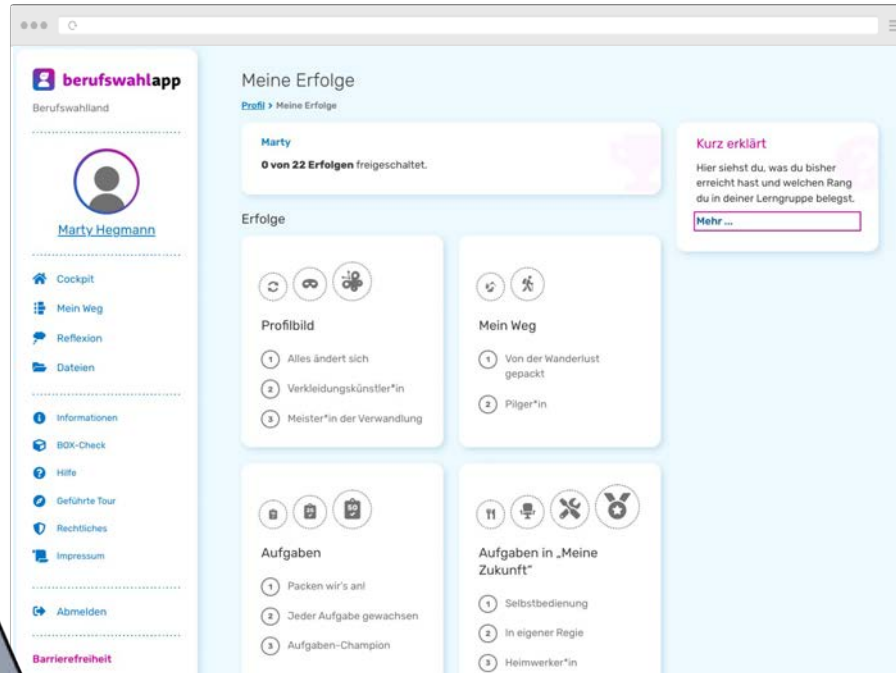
berufswahlapp

Berufswahlland

Marty Hegmann

Cockpit

Mein Weg

Reflexion

Dateien

Informationen

BOX-Check

Hilfe

Geführte Tour

Rechtliches

Impressum

Abmelden

Barrierefreiheit

Meine Erfolge

Profil > Meine Erfolge

Marty

0 von 22 Erfolgen freigeschaltet.

Kurz erklärt

Hier siehst du, was du bisher erreicht hast und welchen Rang du in deiner Lerngruppe belegst.

Mehr ...

Erfolge

Profilbild

1 Alles ändert sich

2 Verkleidungskünstler*in

3 Meister*in der Verwandlung

Mein Weg

1 Von der Wanderlust gepackt

2 Pilger*in

Aufgaben

1 Packen wir's an!

2 Jeder Aufgabe gewachsen

3 Aufgaben-Champion

Aufgaben in „Meine Zukunft"

1 Selbstbedienung

2 In eigener Regie

3 Heimwerker*in